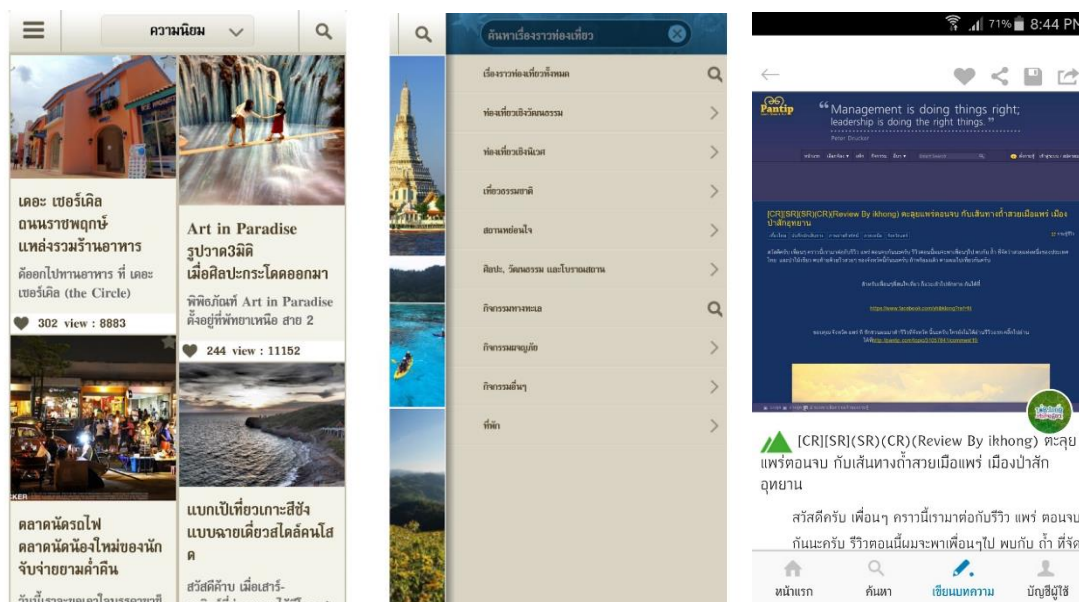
ความนิยม

เดอะ เซอร์เคิล ถนนราชพฤกษ์ แหล่งรวมร้านอาหาร
ต้องออกไปทานอาหาร ที่ เดอะ เซอร์เคิล (the Circle)
302 view : 8883

Art in Paradise รูปวาด3มิติ เมื่อศิลปะกระโดดออกมา
พิพิธภัณฑ์ Art in Paradise ตั้งอยู่ที่พัทยาเหนือ สาย 2
244 view : 11152

ตลาดนัดรถไฟ ตลาดนัดน้องใหม่ของนักจับจ่ายยามค่ำคืน
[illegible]

แบกเป้เที่ยวเกาะสีชัง แบบฉายเดี่ยวสไตล์คนโสด
สวัสดีค๊าบ เพื่อนเสิร์-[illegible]

ค้นหาเรื่องราวท่องเที่ยว

เรื่องราวท่องเที่ยวทั้งหมด
ท่องเที่ยวเชิงวัฒนธรรม
ท่องเที่ยวเชิงนิเวศ
เที่ยวธรรมชาติ
สถานพักผ่อนใจ
ศิลปะ, วัฒนธรรม และโบราณสถาน
กิจกรรมทางทะเล
กิจกรรมผจญภัย
กิจกรรมอื่นๆ
ที่พัก

71% 8:44 PM

Pantip
“Management is doing things right; leadership is doing the right things.”
Peter Drucker

[CR][SR](SR)(CR)(Review By ikhong) ตะลุยแพร่ตอนจบ กับเส้นทางถ้ำสวยเมืองแพร่ เมืองป่าสัก อุทยาน

สวัสดีครับ เพื่อนๆ คราวนี้เรามาต่อกับรีวิว แพร่ ตอนจบ กันนะครับ รีวิวตอนนี้ผมจะพาเพื่อนๆไป พบกับ ถ้ำ ที่จัด

หน้าแรก
ค้นหา
เขียนบทความ
บัญชีผู้ใช้